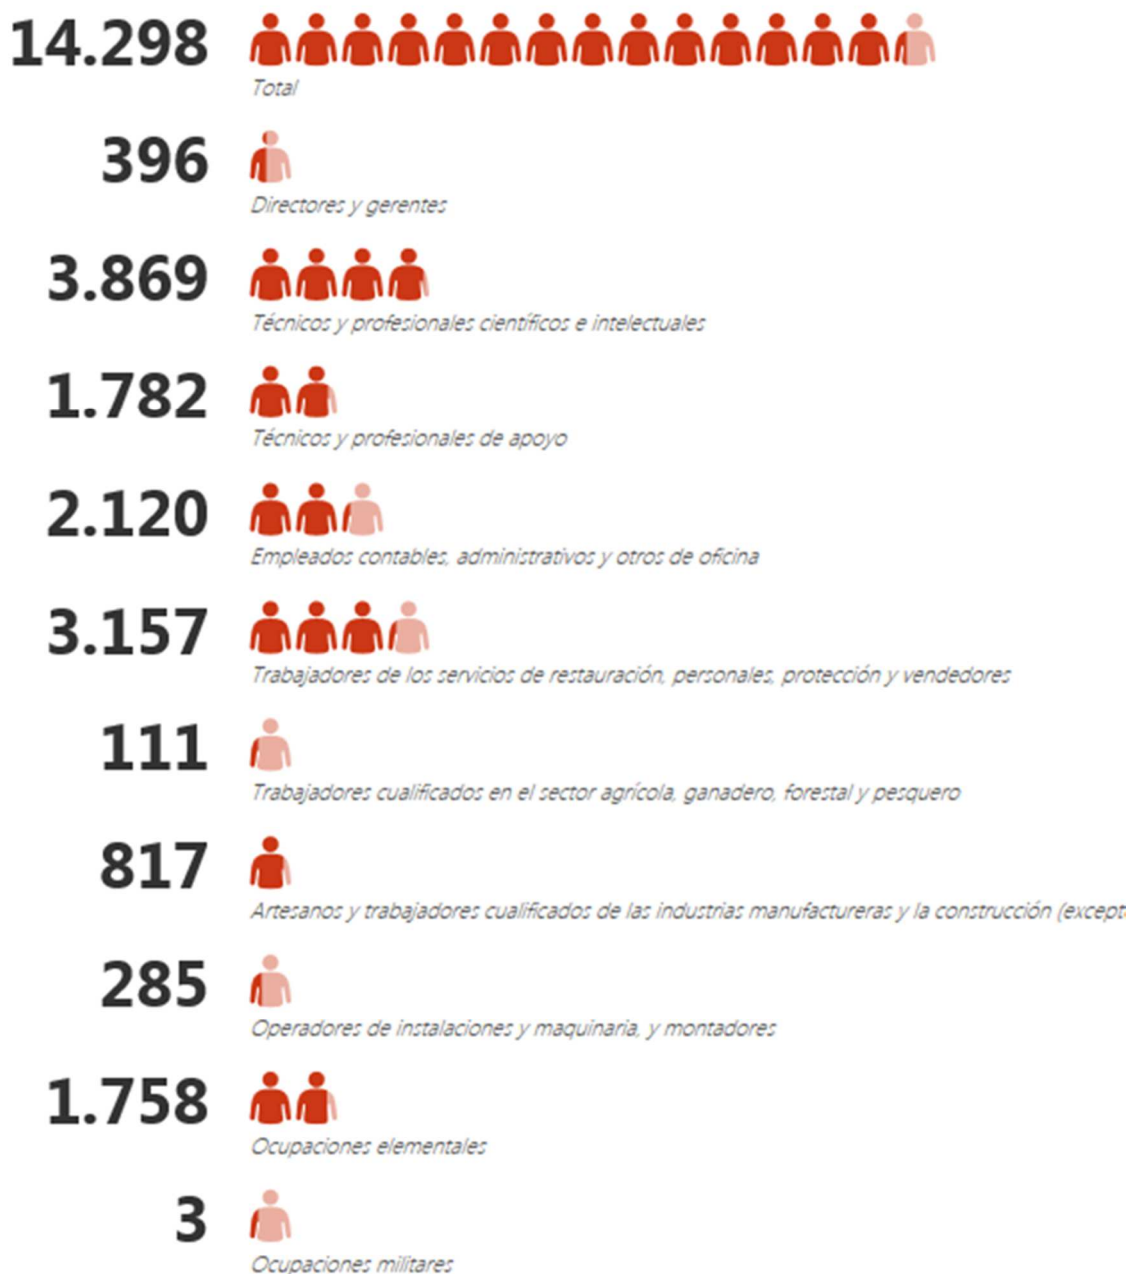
14.298
Total

396
Directores y gerentes

3.869
Técnicos y profesionales científicos e intelectuales

1.782
Técnicos y profesionales de apoyo

2.120
Empleados contables, administrativos y otros de oficina

3.157
Trabajadores de los servicios de restauración, personales, protección y vendedores

111
Trabajadores cualificados en el sector agrícola, ganadero, forestal y pesquero

817
Artesanos y trabajadores cualificados de las industrias manufactureras y la construcción (except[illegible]

285
Operadores de instalaciones y maquinaria, y montadores

1.758
Ocupaciones elementales

3
Ocupaciones militares